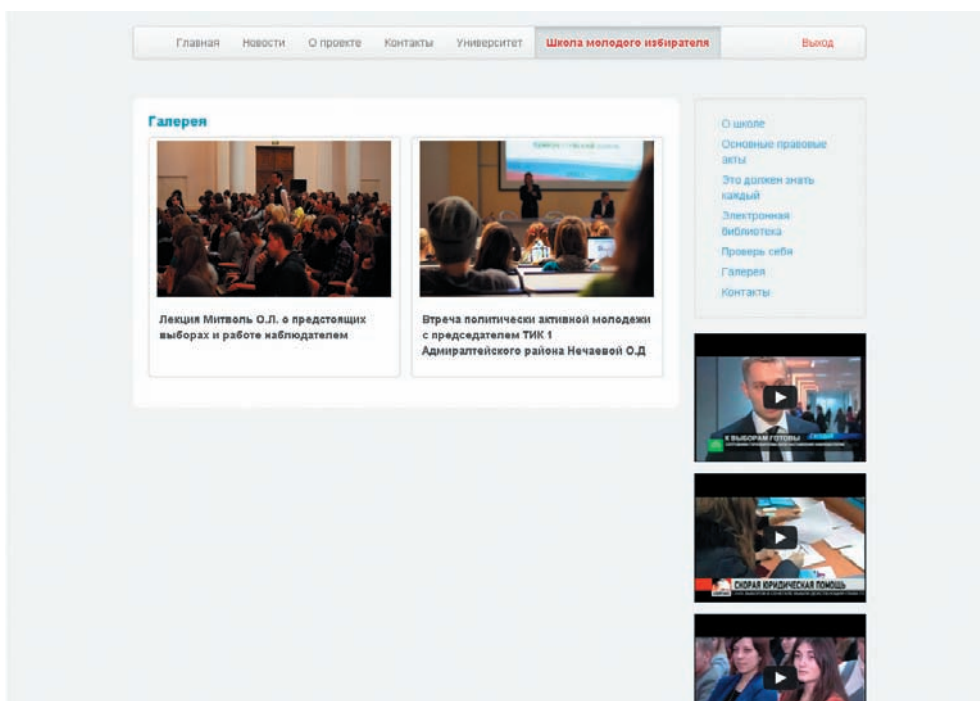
Главная Новости О проекте Контакты Университет Школа молодого избирателя Выход

Галерея

Лекция Митволь О.Л. о предстоящих выборах и работе наблюдателем

Втреча политически активной молодежи с председателем ТИК 1 Адмиралтейского района Нечаевой О.Д

О школе
Основные правовые акты
Это должен знать каждый
Электронная библиотека
Проверь себя
Галерея
Контакты

К ВЫБОРАМ ГОТОВЫ

СКОРАЯ ЮРИДИЧЕСКАЯ ПОМОЩЬ